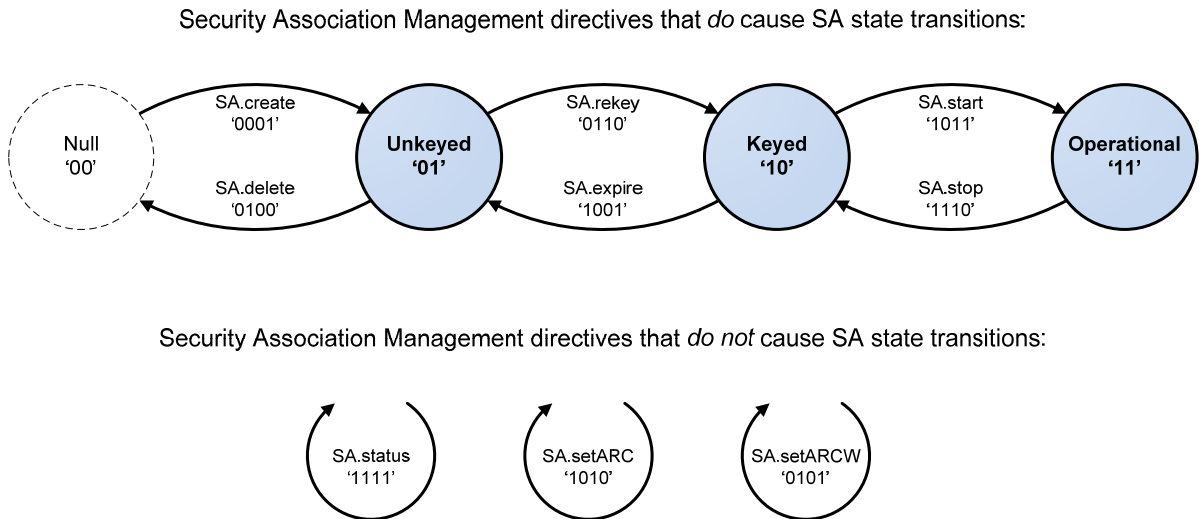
Security Association Management directives that *do* cause SA state transitions:

Null
'00'

SA.create
'0001'

SA.delete
'0100'

Unkeyed
'01'

SA.rekey
'0110'

SA.expire
'1001'

Keyed
'10'

SA.start
'1011'

SA.stop
'1110'

Operational
'11'

Security Association Management directives that *do not* cause SA state transitions:

SA.status
'1111'

SA.setARC
'1010'

SA.setARCW
'0101'